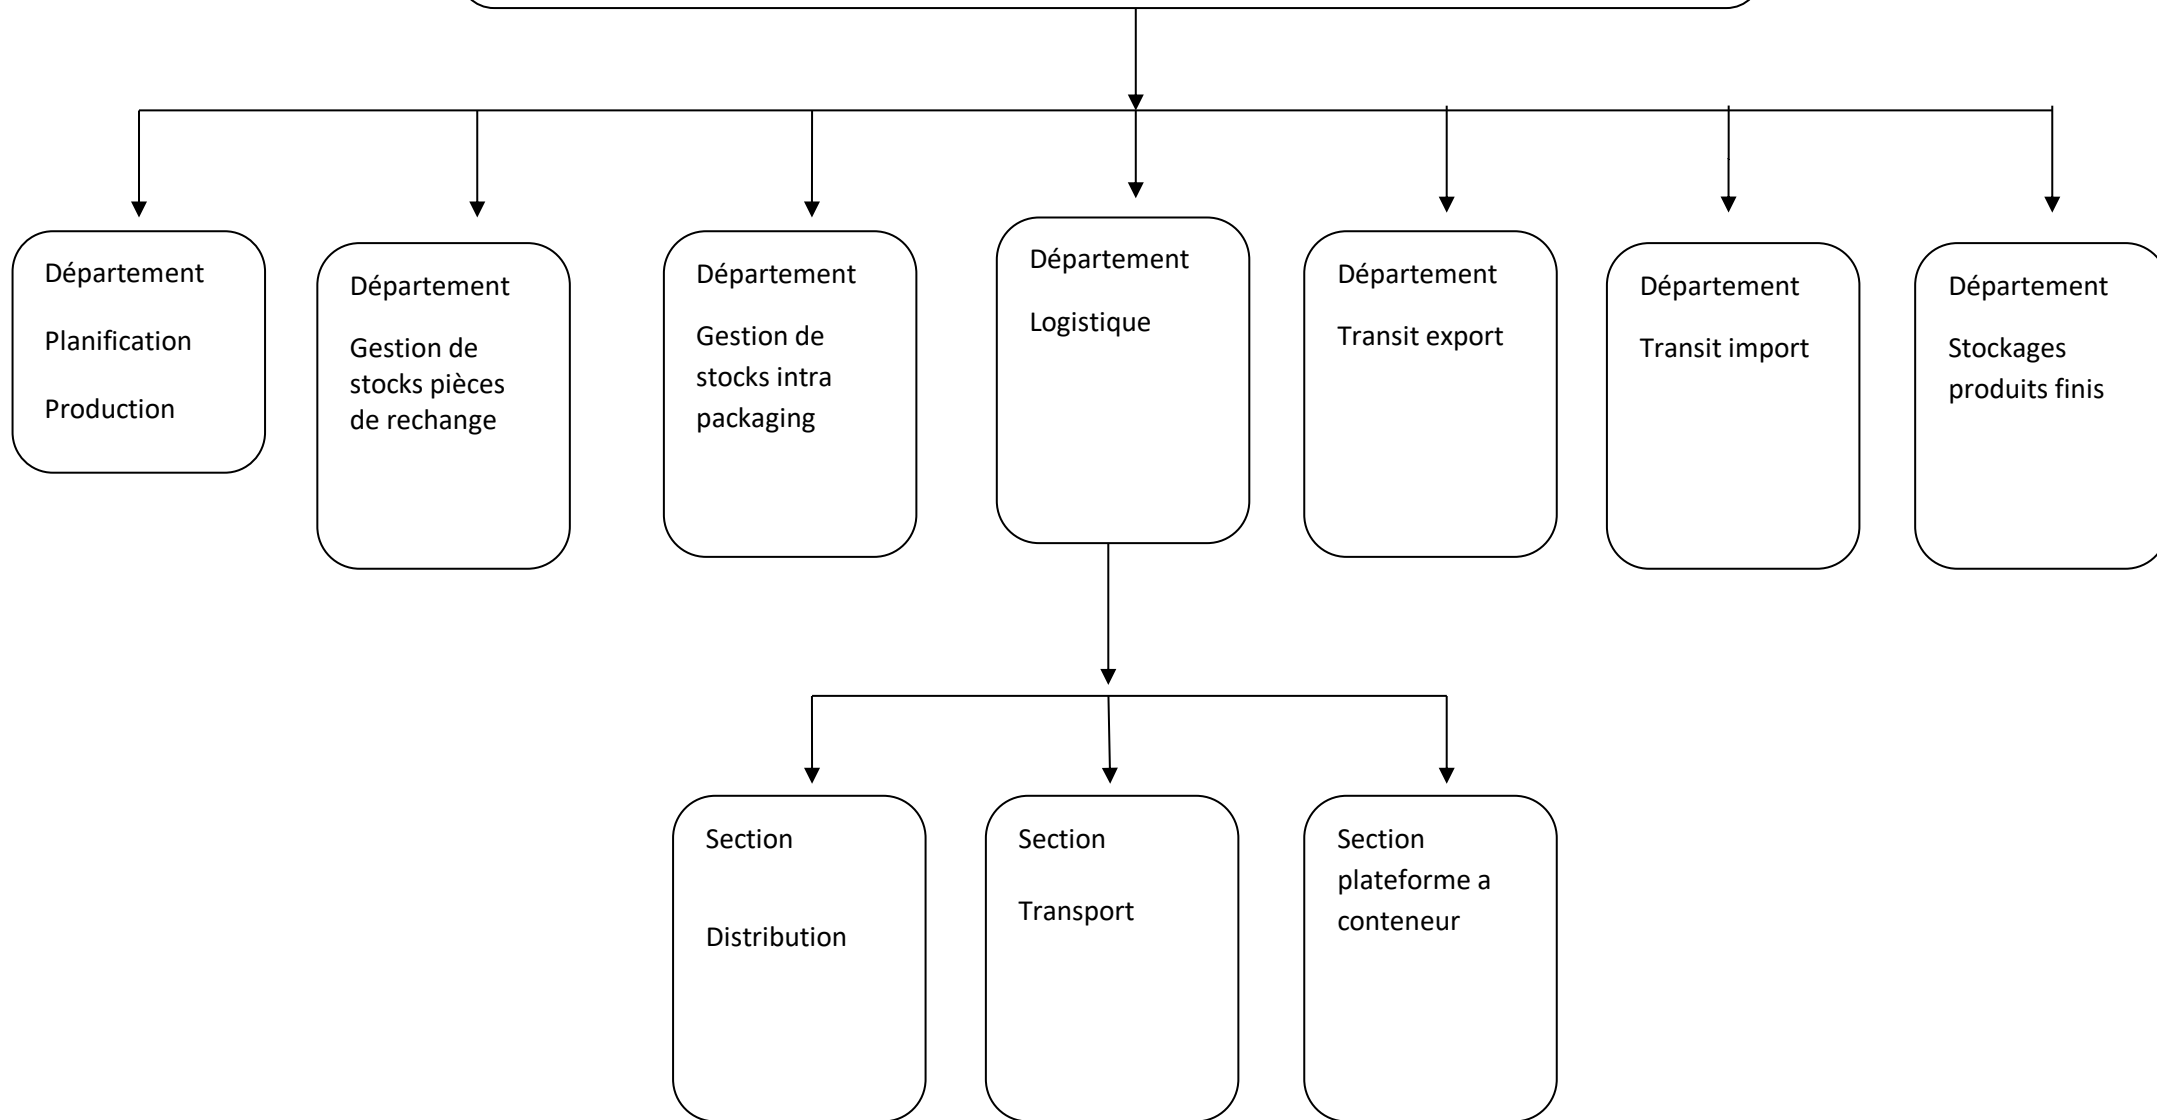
Département

Planification

Production

Département

Gestion de stocks pièces de rechange

Département

Gestion de stocks intra packaging

Département

Logistique

Département

Transit export

Département

Transit import

Département

Stockages produits finis

Section

Distribution

Section

Transport

Section plateforme a conteneur